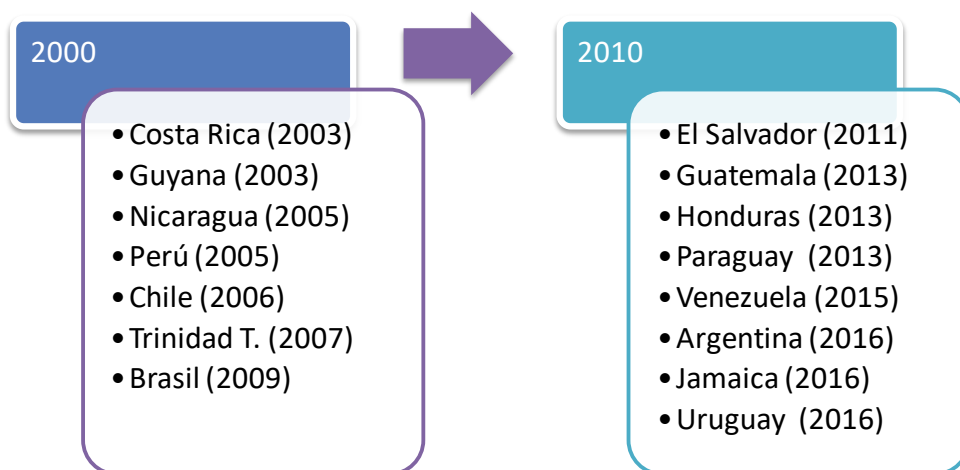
2000

- Costa Rica (2003)
- Guyana (2003)
- Nicaragua (2005)
- Perú (2005)
- Chile (2006)
- Trinidad T. (2007)
- Brasil (2009)

2010

- El Salvador (2011)
- Guatemala (2013)
- Honduras (2013)
- Paraguay (2013)
- Venezuela (2015)
- Argentina (2016)
- Jamaica (2016)
- Uruguay (2016)